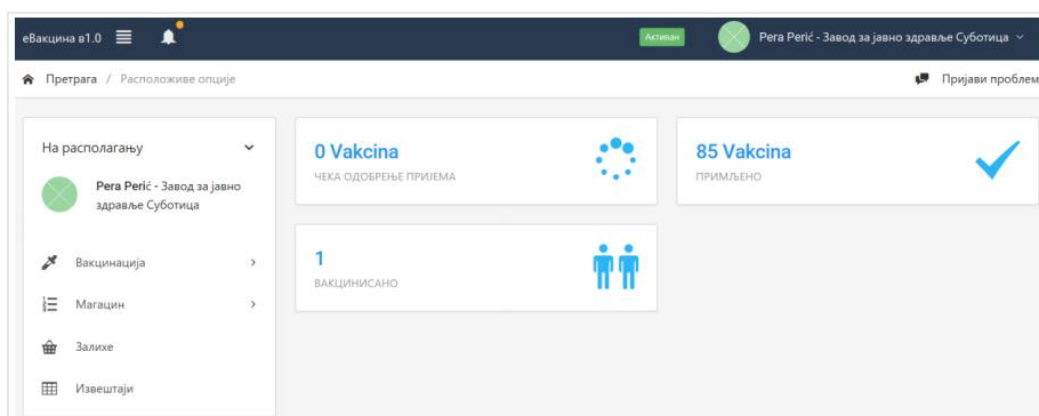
eВакцина в1.0

Активан

Pera Perić - Завод за јавно здравље Суботица

Претрага / Расположиве опције

Пријави проблем

На располагању

Pera Perić - Завод за јавно здравље Суботица

Вакцинација

Магацин

Залихе

Извештаји

0 Vakcina

ЧЕКА ОДОБРЕЊЕ ПРИЈЕМА

85 Vakcina

ПРИМЉЕНО

1

ВАКЦИНИСАНО